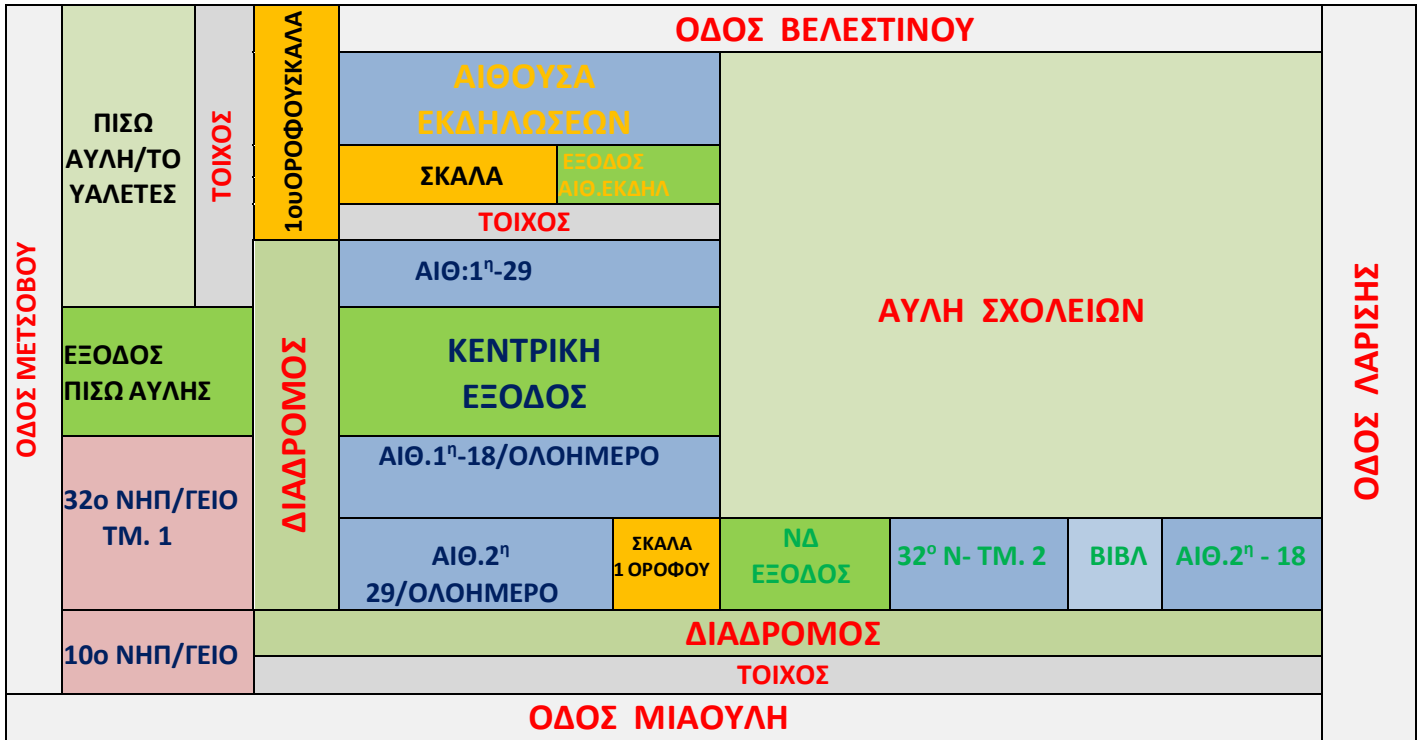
ΟΔΟΣ ΒΕΛΕΣΤΙΝΟΥ

ΟΔΟΣ ΜΕΤΣΟΒΟΥ

ΠΙΣΩ ΑΥΛΗ/ΤΟ ΥΑΛΕΤΕΣ

ΤΟΙΧΟΣ

1ουΟΡΟΦΟΥΣΚΑΛΑ

ΑΙΘΟΥΣΑ ΕΚΔΗΛΩΣΕΩΝ

ΣΚΑΛΑ

ΕΞΟΔΟΣ ΑΙΘ.ΕΚΔΗΛ

ΤΟΙΧΟΣ

ΑΙΘ:1$^{η}$-29

ΑΥΛΗ ΣΧΟΛΕΙΩΝ

ΕΞΟΔΟΣ ΠΙΣΩ ΑΥΛΗΣ

ΔΙΑΔΡΟΜΟΣ

ΚΕΝΤΡΙΚΗ ΕΞΟΔΟΣ

ΑΙΘ.1$^{η}$-18/ΟΛΟΗΜΕΡΟ

ΟΔΟΣ ΛΑΡΙΣΗΣ

32ο ΝΗΠ/ΓΕΙΟ ΤΜ. 1

ΑΙΘ.2$^{η}$ 29/ΟΛΟΗΜΕΡΟ

ΣΚΑΛΑ 1 ΟΡΟΦΟΥ

ΝΔ ΕΞΟΔΟΣ

32$^{ο}$ Ν- ΤΜ. 2

ΒΙΒΛ

ΑΙΘ.2$^{η}$ - 18

10ο ΝΗΠ/ΓΕΙΟ

ΔΙΑΔΡΟΜΟΣ

ΤΟΙΧΟΣ

ΟΔΟΣ ΜΙΑΟΥΛΗ